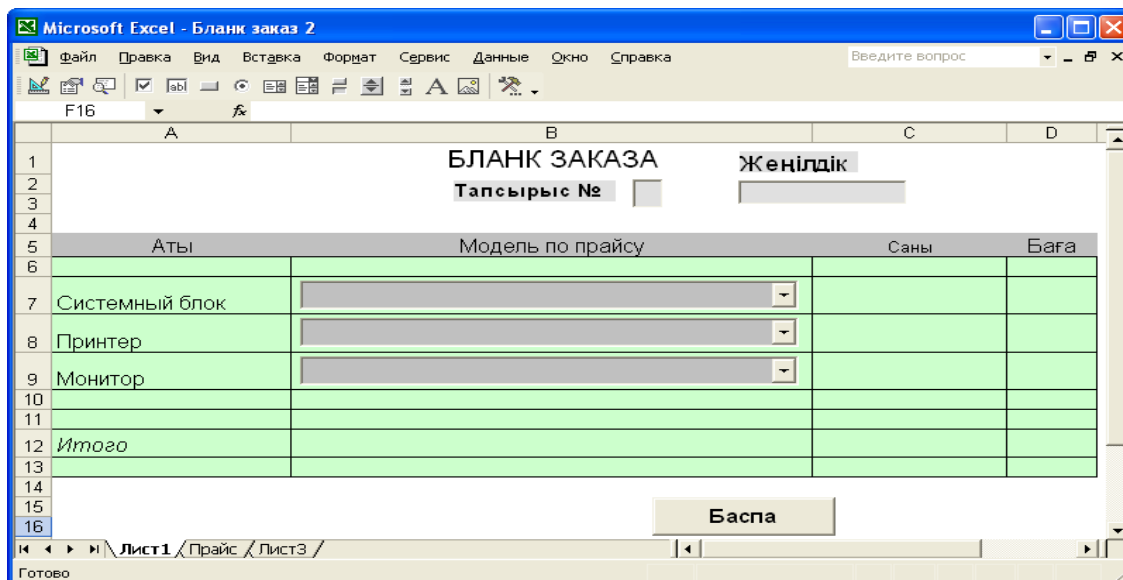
Microsoft Excel - Бланк заказ 2

Файл Правка Вид Вставка Формат Сервис Данные Окно Справка

Введите вопрос

F16 $f_x$

| | A | B | C | D |
|---|---|---|---|---|
| 1 | | БЛАНК ЗАКАЗА | Жеңілдік | |
| 2 | | Тапсырыс № | | |
| 3 | | | | |
| 4 | | | | |
| 5 | Аты | Модель по прайсу | Саны | Баға |
| 6 | | | | |
| 7 | Системный блок | | | |
| 8 | Принтер | | | |
| 9 | Монитор | | | |
| 10 | | | | |
| 11 | | | | |
| 12 | Итого | | | |
| 13 | | | | |
| 14 | | | | |
| 15 | | | | |
| 16 | | | | |

Баспа

Лист1 Прайс Лист3

Готово